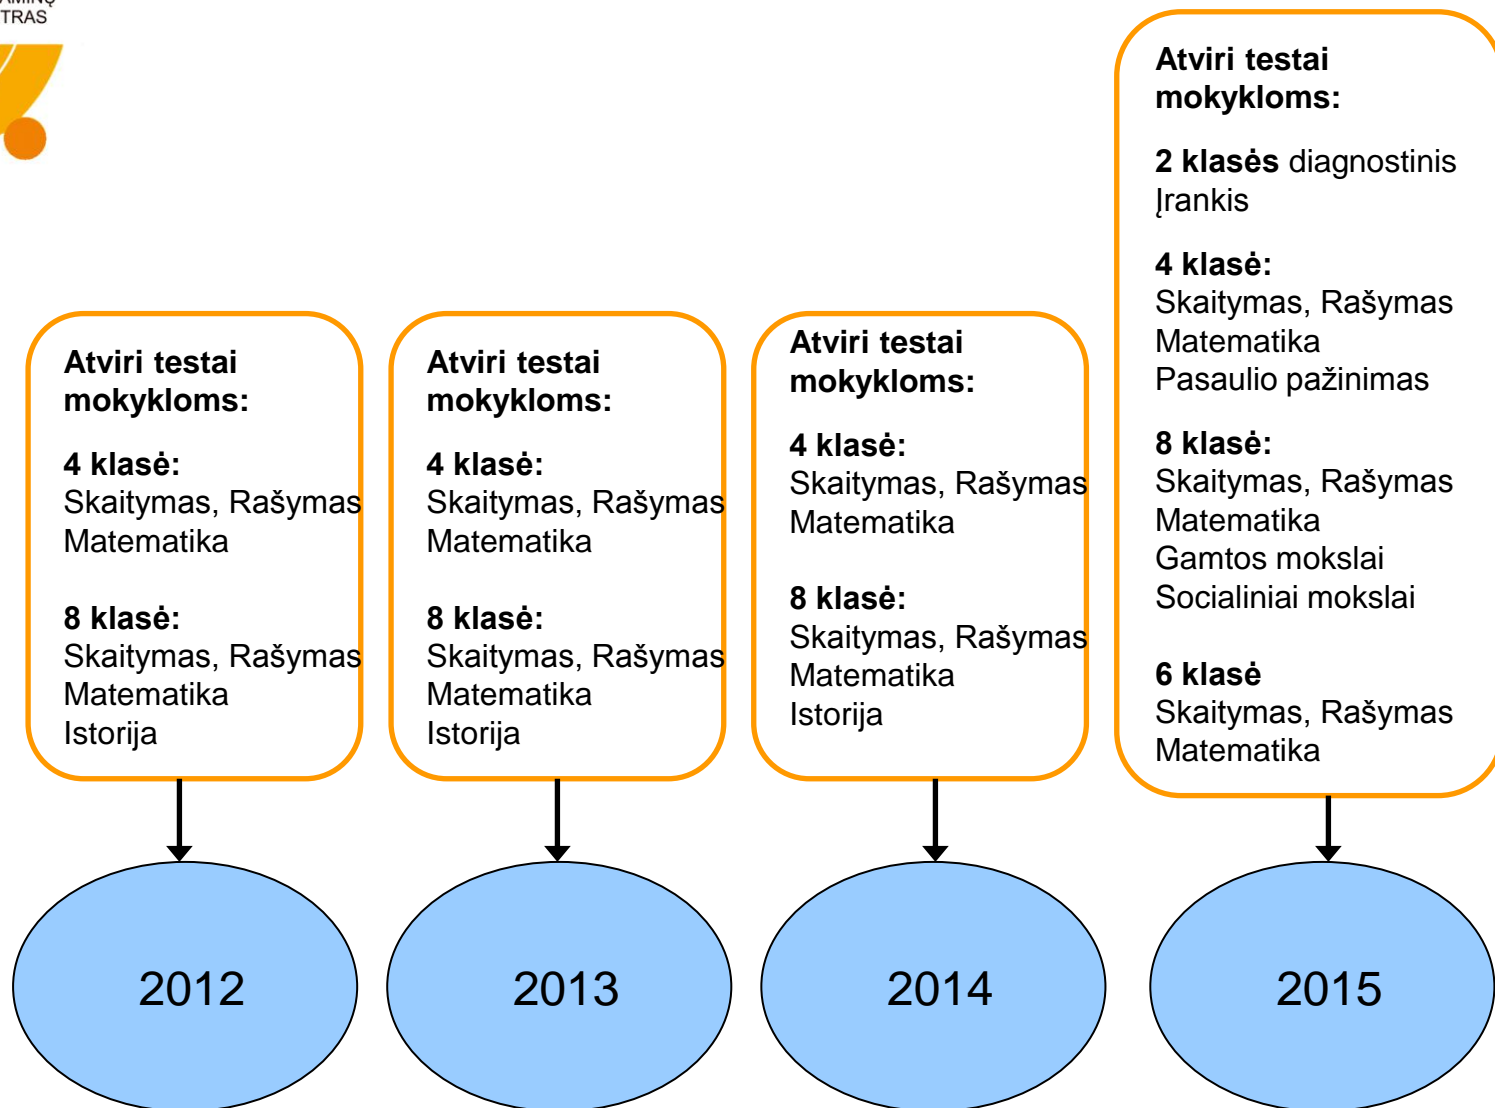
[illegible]TRAS

Atviri testai mokykloms:

4 klasė:
Skaitymas, Rašymas
Matematika

8 klasė:
Skaitymas, Rašymas
Matematika
Istorija

2012

Atviri testai mokykloms:

4 klasė:
Skaitymas, Rašymas
Matematika

8 klasė:
Skaitymas, Rašymas
Matematika
Istorija

2013

Atviri testai mokykloms:

4 klasė:
Skaitymas, Rašymas
Matematika

8 klasė:
Skaitymas, Rašymas
Matematika
Istorija

2014

Atviri testai mokykloms:

2 klasės diagnostinis Įrankis

4 klasė:
Skaitymas, Rašymas
Matematika
Pasaulio pažinimas

8 klasė:
Skaitymas, Rašymas
Matematika
Gamtos mokslai
Socialiniai mokslai

6 klasė
Skaitymas, Rašymas
Matematika

2015